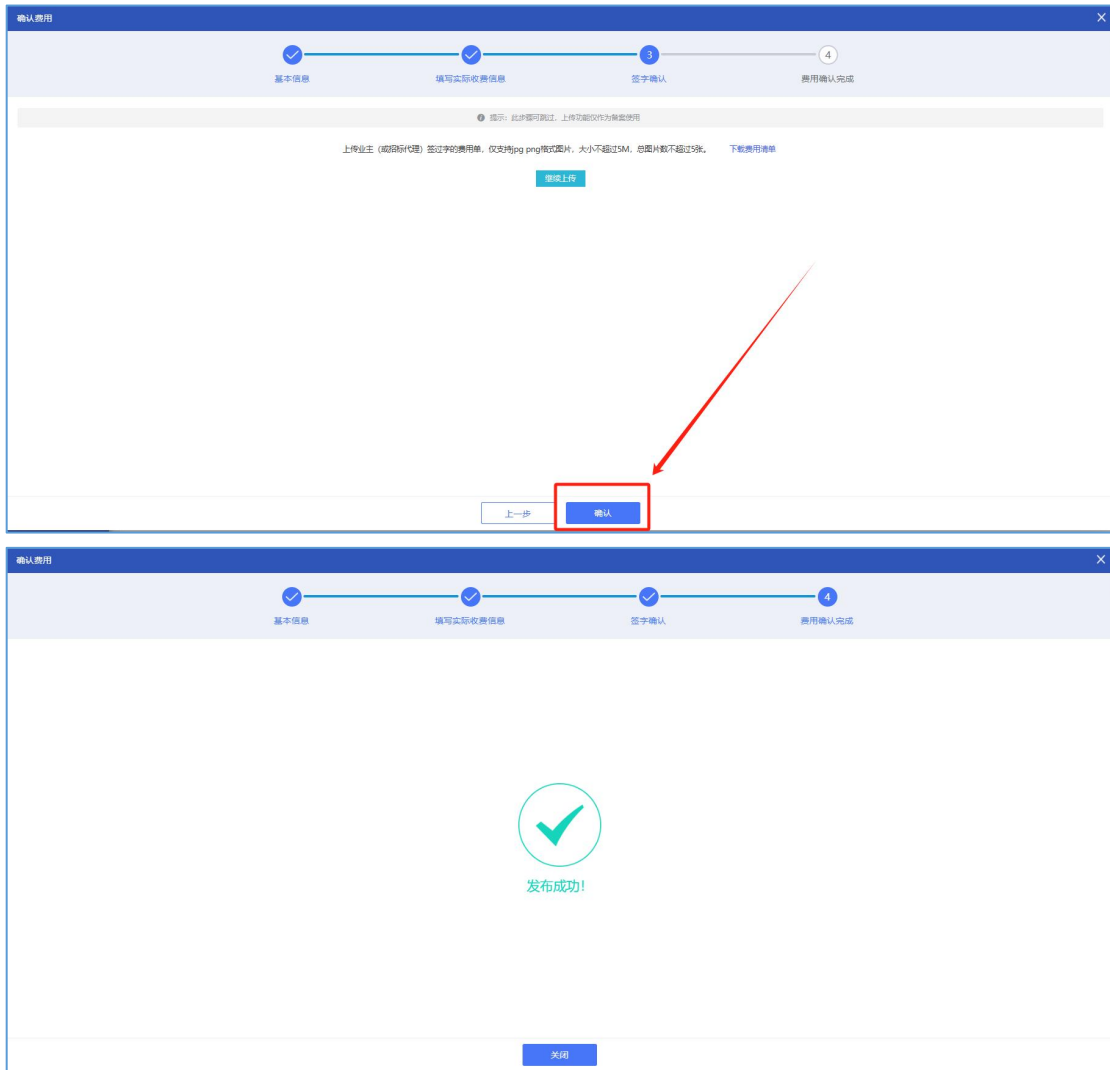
确认费用

3
4

基本信息
填写实际收费信息
签字确认
费用确认完成

提示：此步骤可跳过，上传功能仅作为备案使用

上传业主（或招标代理）签过字的费用单，仅支持jpg png格式图片，大小不超过5M，总图片数不超过5张。 下载费用清单

继续上传

上一步
确认

确认费用

4

基本信息
填写实际收费信息
签字确认
费用确认完成

发布成功！

关闭